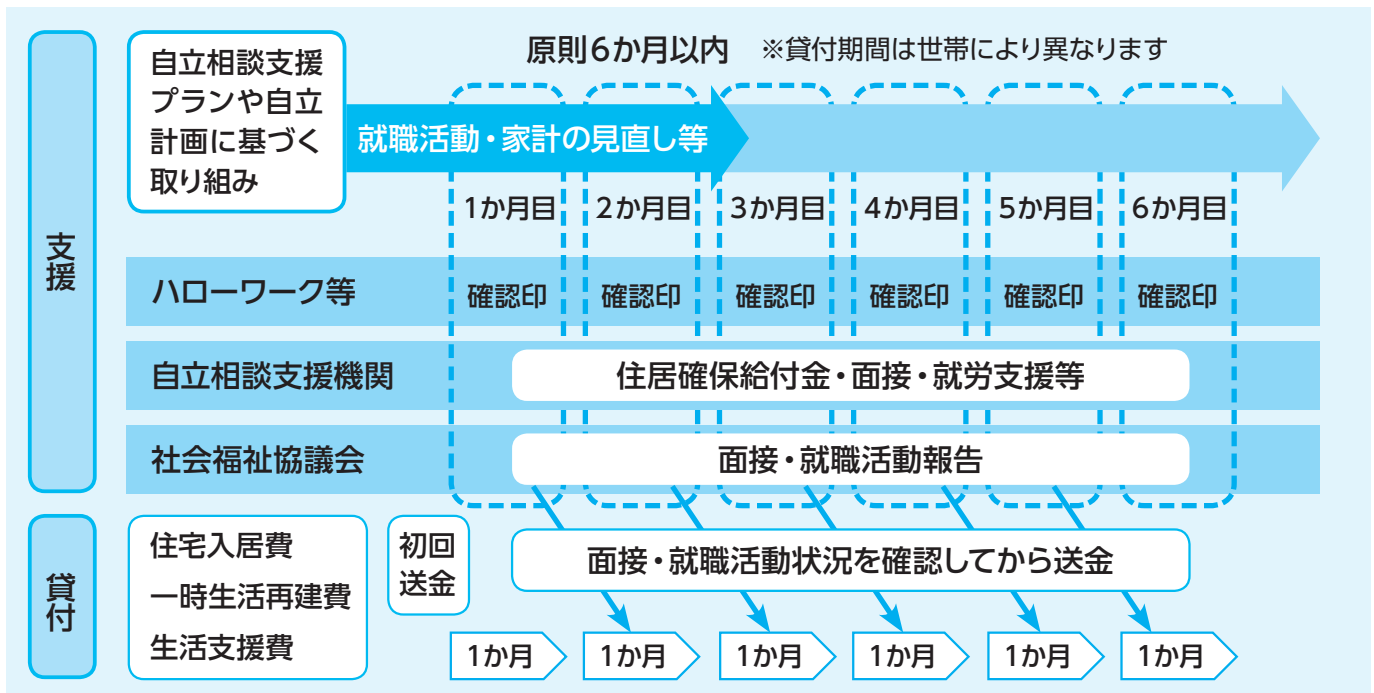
原則6か月以内　※貸付期間は世帯により異なります

支援

自立相談支援プランや自立計画に基づく取り組み

就職活動・家計の見直し等

1か月目　2か月目　3か月目　4か月目　5か月目　6か月目

ハローワーク等　確認印　確認印　確認印　確認印　確認印　確認印

自立相談支援機関　住居確保給付金・面接・就労支援等

社会福祉協議会　面接・就職活動報告

貸付

住宅入居費
一時生活再建費
生活支援費

初回送金

面接・就職活動状況を確認してから送金

1か月　1か月　1か月　1か月　1か月　1か月